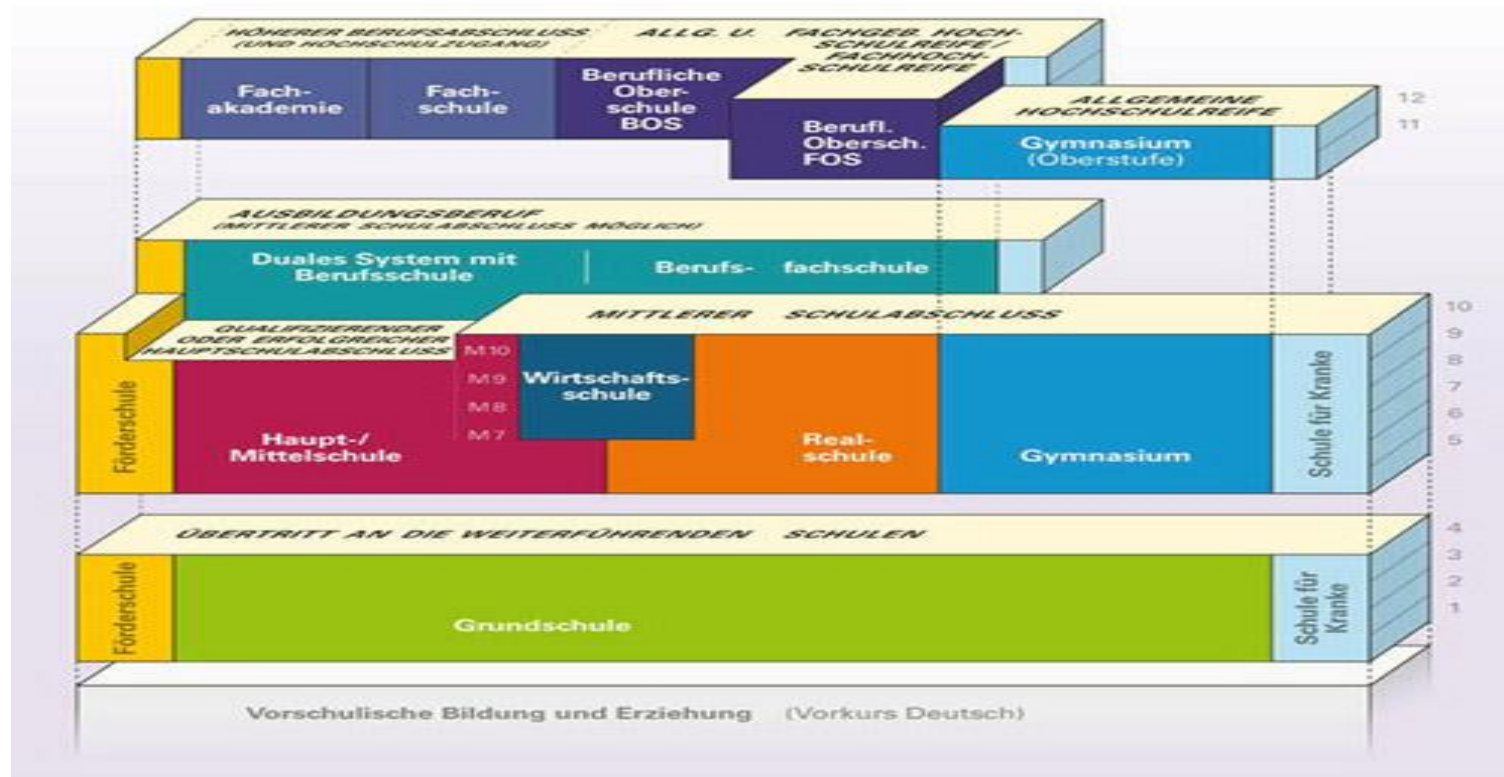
HÖHERER BERUFSABSCHLUSS (UND HOCHSCHULZUGANG)

ALLG. U. FACHGEB. HOCHSCHULREIFE / FACHHOCHSCHULREIFE

Fach-akademie

Fach-schule

Berufliche Ober-schule BOS

Berufl. Obersch. FOS

ALLGEMEINE HOCHSCHULREIFE

Gymnasium (Oberstufe)

12
11

AUSBILDUNGSBERUF (MITTLERER SCHULABSCHLUSS MÖGLICH)

Duales System mit Berufsschule

Berufs- fachschule

QUALIFIZIERENDER ODER ERFOLGREICHER HAUPTSCHULABSCHLUSS

MITTLERER SCHULABSCHLUSS

10
9
8
7
6
5

Förderschule

M10
M9
M8
M7

Wirtschafts-schule

Haupt-/ Mittelschule

Real-schule

Gymnasium

Schule für Kranke

ÜBERTRITT AN DIE WEITERFÜHRENDEN SCHULEN

4
3
2
1

Förderschule

Grundschule

Schule für Kranke

Vorschulische Bildung und Erziehung (Vorkurs Deutsch)